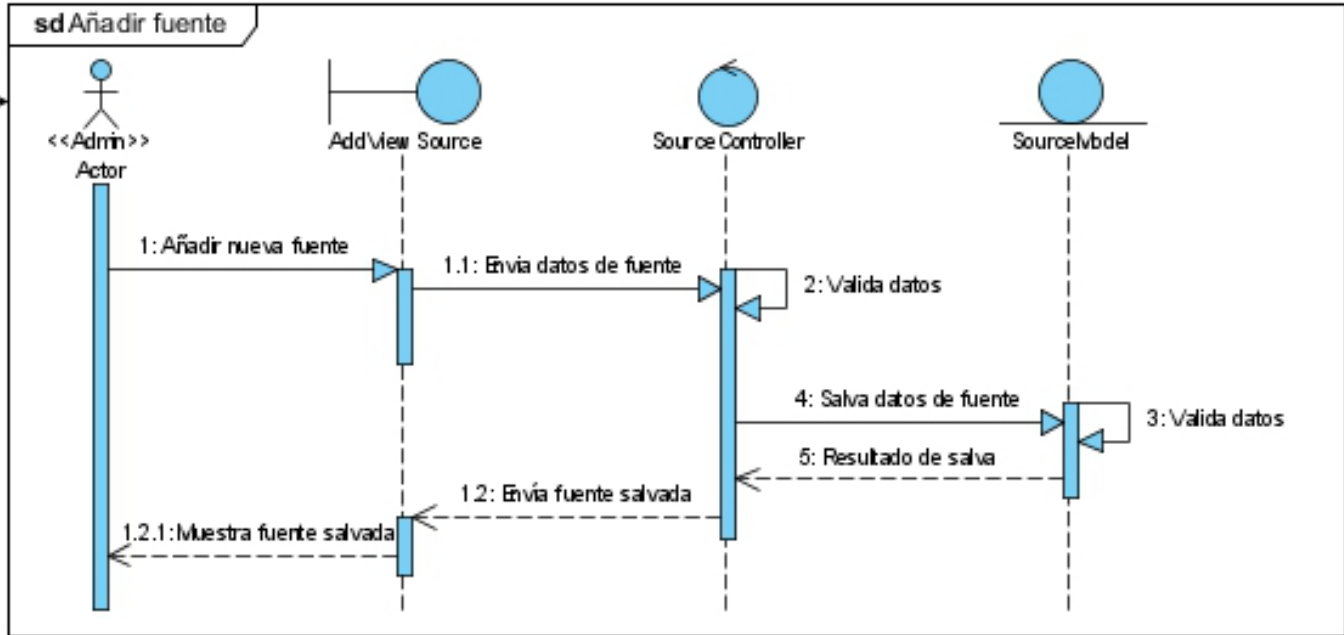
sd Añadir fuente

<<Admin>>
Actor

AddView Source

Source Controller

SourceModel

1: Añadir nueva fuente

1.1: Envia datos de fuente

2: Valida datos

4: Salva datos de fuente

3: Valida datos

5: Resultado de salva

1.2: Envía fuente salvada

1.2.1: Muestra fuente salvada